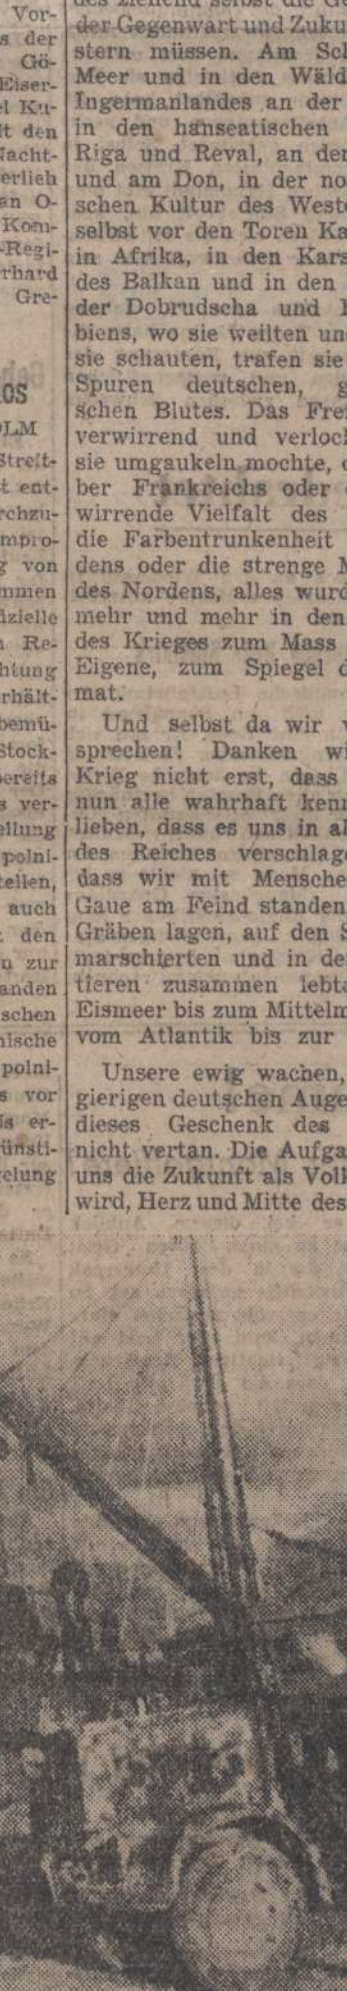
Vors der Gö-Eiserl Kut den Nachterlieh an O-Kom-Regirhard Gre-

CS
LM
Streitt entrchzumprog von mmen izielle Rehtung rhältbemüStockbereits s verellung polnitellen, auch den n zur anden schen nische polniss vor is erünstielung

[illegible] der Gegenwart und Zuku stern müssen. Am Sch Meer und in den Wäld Ingermanlandes an der in den hanseatischen Riga und Reval, an der und am Don, in der no schen Kultur des West selbst vor den Toren Ka in Afrika, in den Kars des Balkan und in den der Dobrudscha und biens, wo sie weilten un sie schauten, trafen sie Spuren deutschen, g schen Blutes. Das Fre verwirrend und verloc sie umgaukeln mochte, ber Frankreichs oder wirrende Vielfalt des die Farbentrunkenheit dens oder die strenge des Nordens, alles wurd mehr und mehr in den des Krieges zum Mass Eigene, zum Spiegel mat.

Und selbst da wir sprechen! Danken wi Krieg nicht erst, dass nun alle wahrhaft kenn lieben, dass es uns in al des Reiches verschlage dass wir mit Mensche Gaue am Feind standen Gräben lagen, auf den S marschierten und in de tieren zusammen lebte Eismeer bis zum Mittelm vom Atlantik bis zur

Unsere ewig wachen, gierigen deutschen Auge dieses Geschenk des nicht vertan. Die Aufga uns die Zukunft als Volk wird, Herz und Mitte des